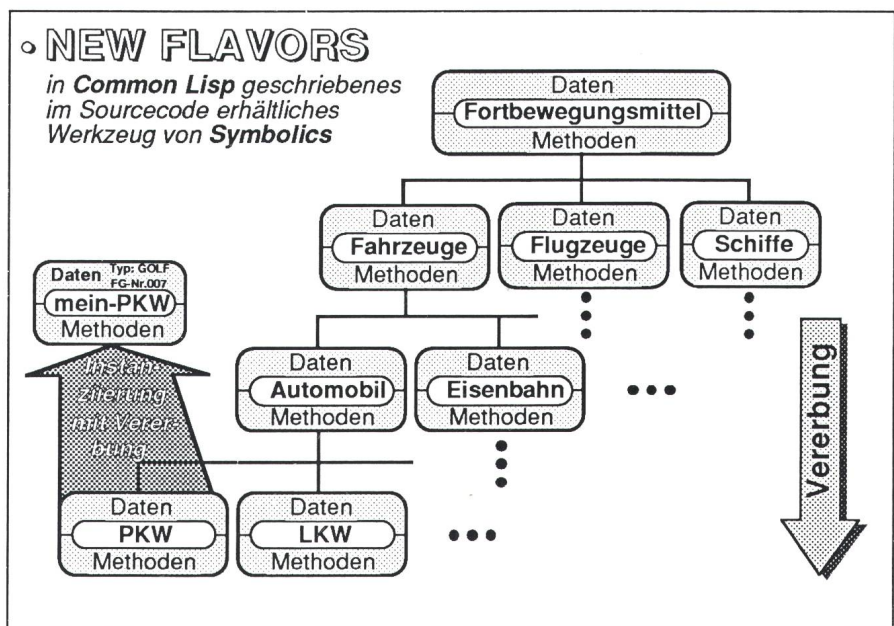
NEW FLAVORS

in **Common Lisp** geschriebenes im Sourcecode erhältliches Werkzeug von **Symbolics**

Daten
Fortbewegungsmittel
Methoden

Daten
Fahrzeuge
Methoden

Daten
Flugzeuge
Methoden

Daten
Schiffe
Methoden

Daten Typ: GOLF FG-Nr.007
mein-PKW
Methoden

Instanziierung mit Vererbung

Daten
Automobil
Methoden

Daten
Eisenbahn
Methoden

Daten
PKW
Methoden

Daten
LKW
Methoden

Vererbung